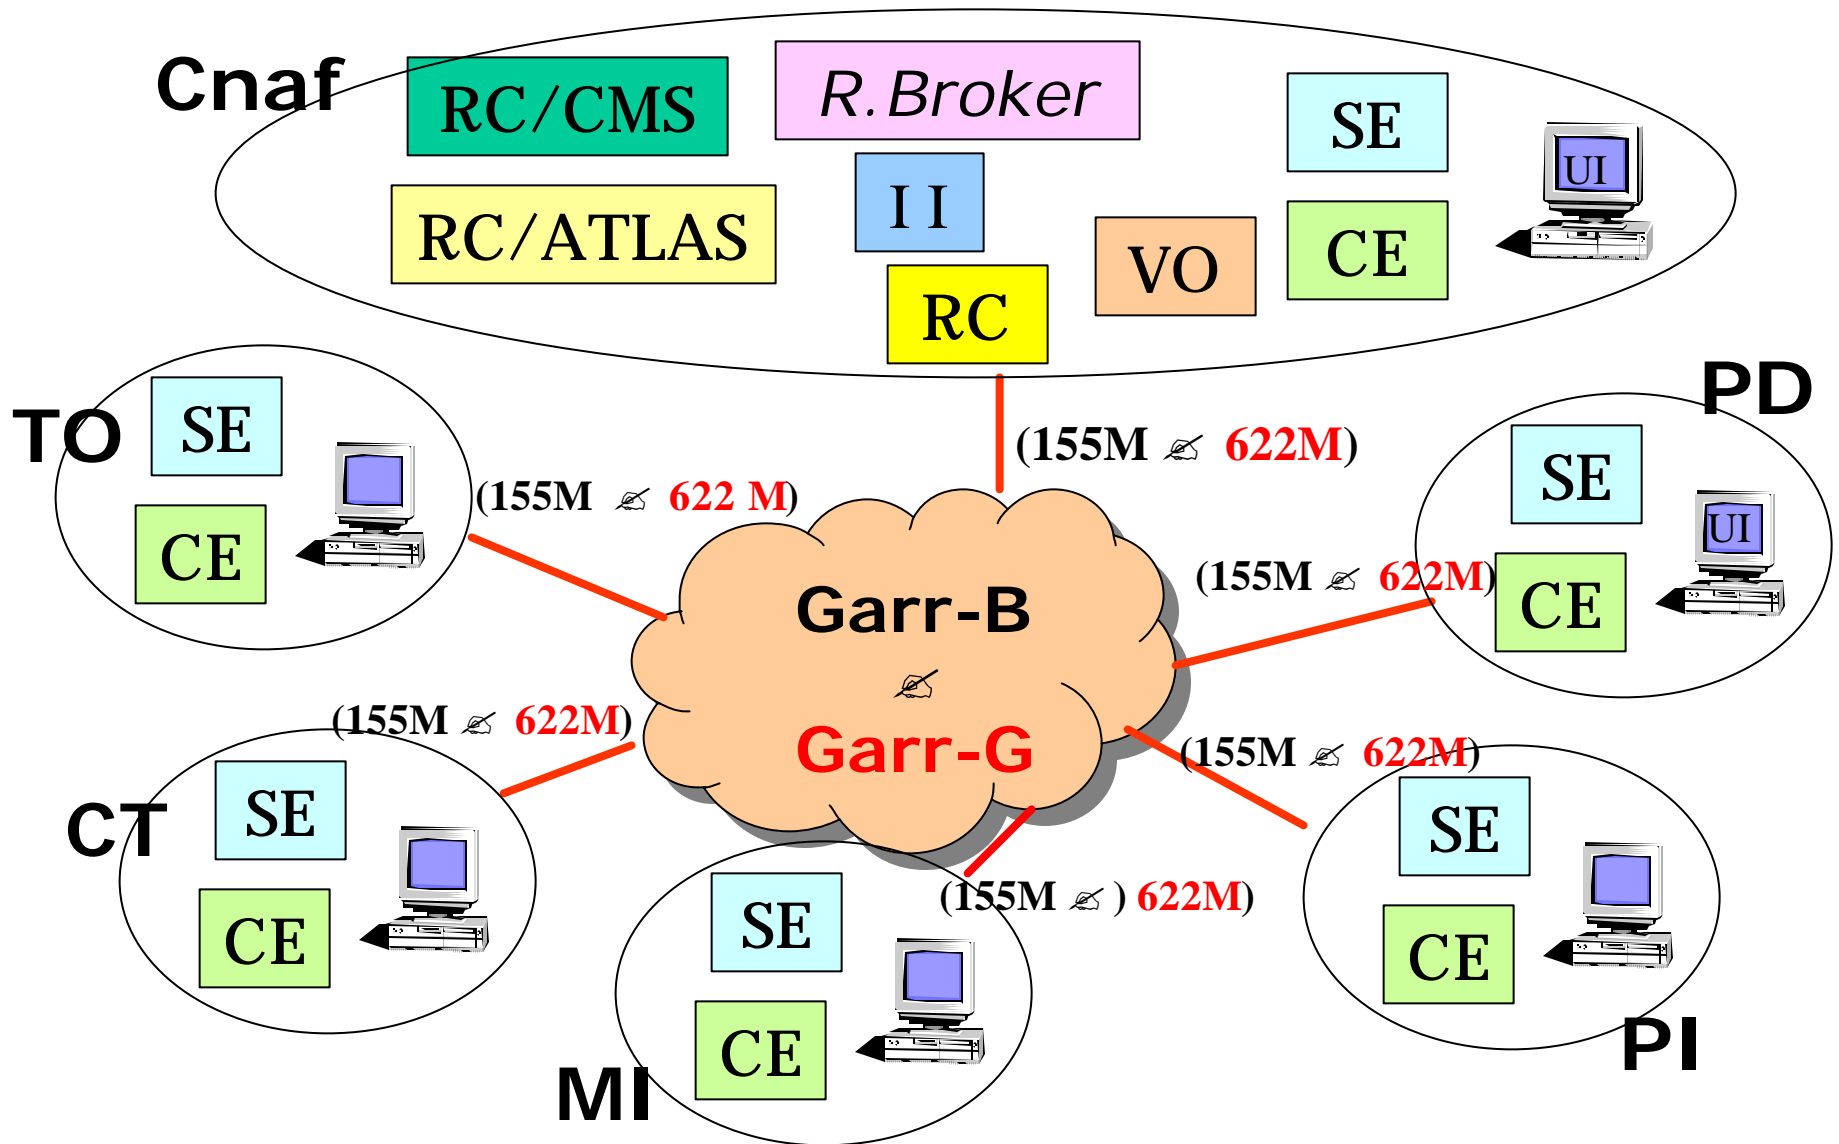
Cnaf

RC/CMS

R.Broker

SE

UI

II

RC/ATLAS

VO

CE

RC

TO

SE

CE

(155M ✍ 622M)

PD

(155M ✍ 622 M)

SE

UI

Garr-B

(155M ✍ 622M)

CE

✍

Garr-G

(155M ✍ 622M)

(155M ✍ 622M)

CT

SE

SE

CE

SE

(155M ✍ ) 622M)

CE

CE

PI

MI